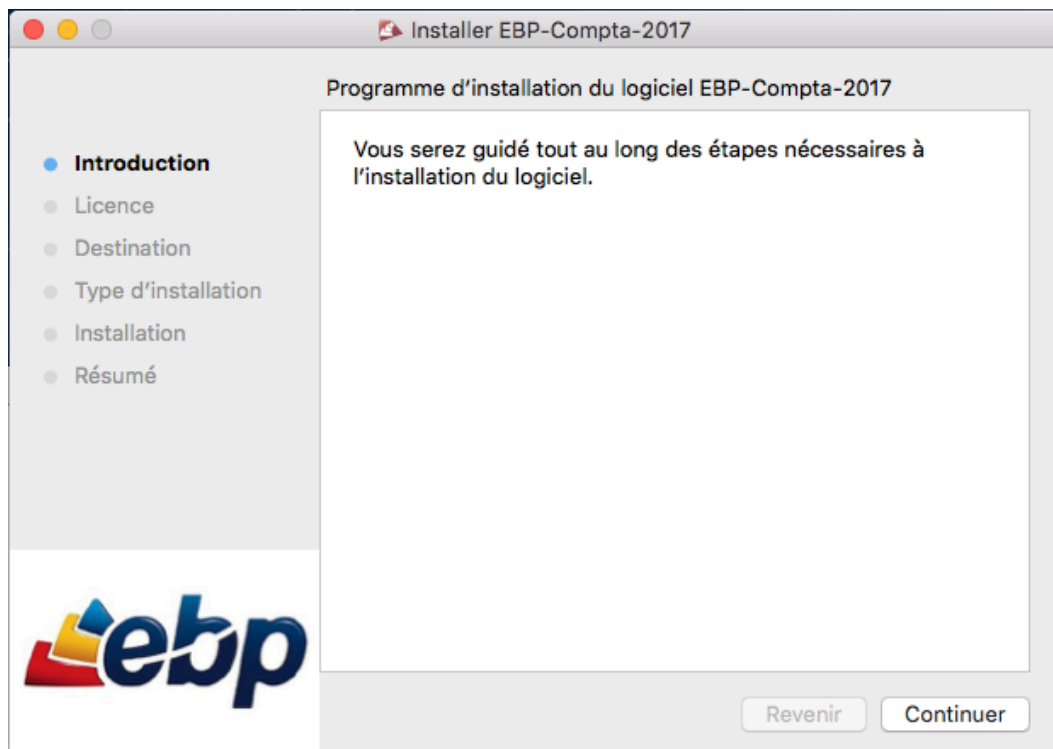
Installer EBP-Compta-2017

Programme d’installation du logiciel EBP-Compta-2017

Introduction
Licence
Destination
Type d’installation
Installation
Résumé

Vous serez guidé tout au long des étapes nécessaires à l’installation du logiciel.

ebp

Revenir
Continuer